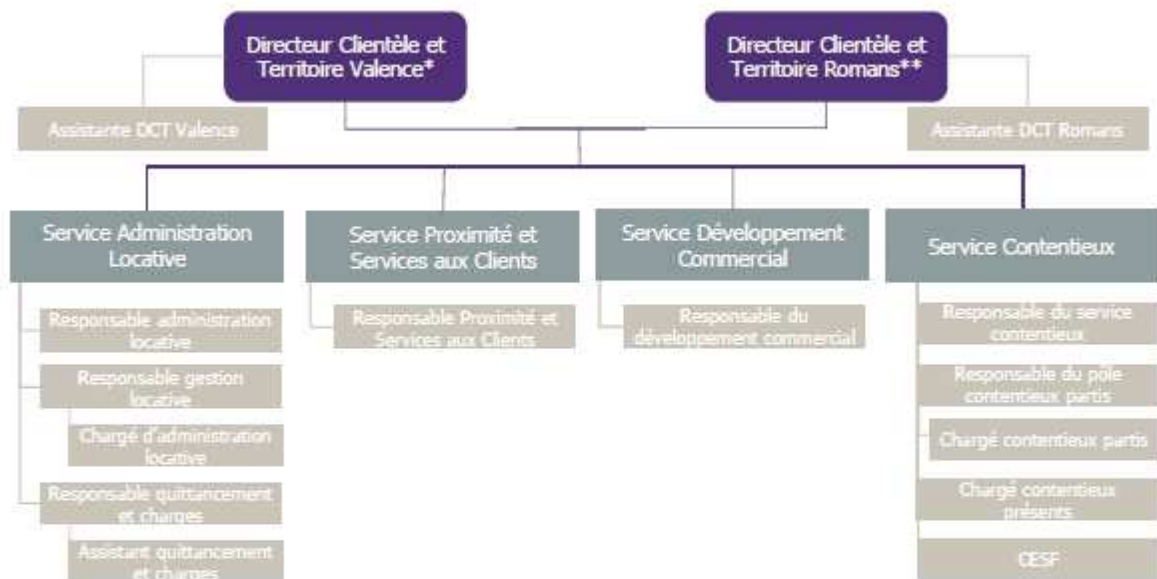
Directeur Clientèle et Territoire Valence*

Directeur Clientèle et Territoire Romans**

Assistante DCT Valence

Assistante DCT Romans

Service Administration Locative

Responsable administration locative

Responsable gestion locative

Chargé d'administration locative

Responsable quittancement et charges

Assistant quittancement et charges

Service Proximité et Services aux Clients

Responsable Proximité et Services aux Clients

Service Développement Commercial

Responsable du développement commercial

Service Contentieux

Responsable du service contentieux

Responsable du pôle contentieux partis

Chargé contentieux partis

Chargé contentieux présents

CESF